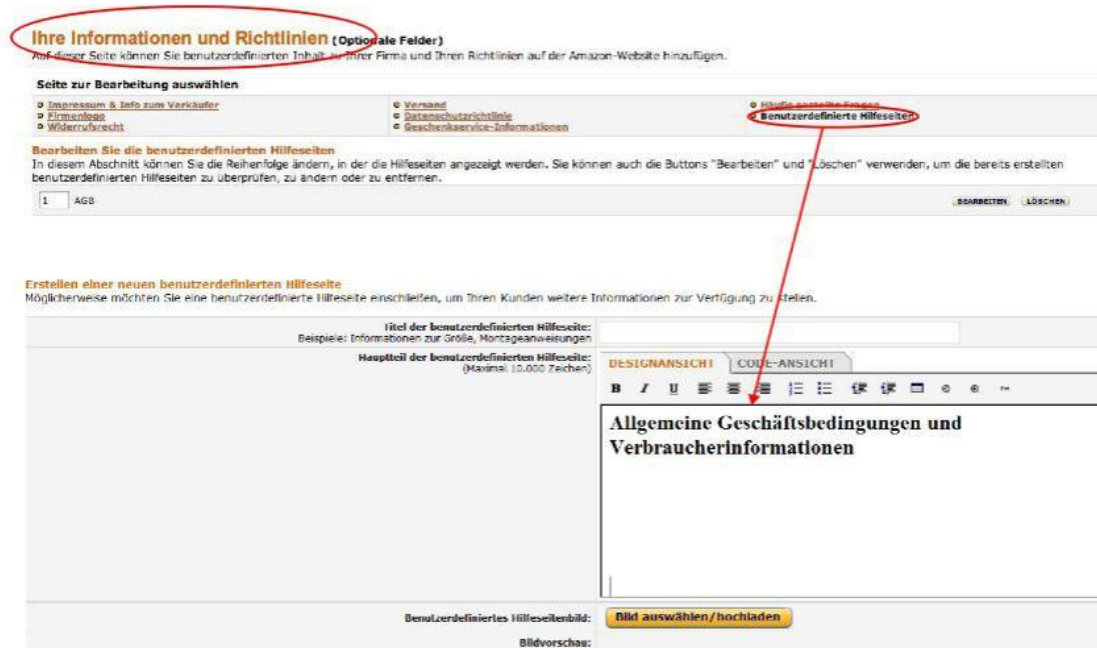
Ihre Informationen und Richtlinien (Optionale Felder)
Auf dieser Seite können Sie benutzerdefinierten Inhalt zu Ihrer Firma und Ihren Richtlinien auf der Amazon-Website hinzufügen.

Seite zur Bearbeitung auswählen

Impressum & Info zum Verkäufer
Firmenlogo
Widerrufsrecht

Versand
Datenschutzrichtlinie
Geschenkservice-Informationen

Häufig gestellte Fragen
Benutzerdefinierte Hilfeseiten

Bearbeiten Sie die benutzerdefinierten Hilfeseiten
In diesem Abschnitt können Sie die Reihenfolge ändern, in der die Hilfeseiten angezeigt werden. Sie können auch die Buttons "Bearbeiten" und "Löschen" verwenden, um die bereits erstellten benutzerdefinierten Hilfeseiten zu überprüfen, zu ändern oder zu entfernen.

1 AGB

BEARBEITEN LÖSCHEN

Erstellen einer neuen benutzerdefinierten Hilfeseite
Möglicherweise möchten Sie eine benutzerdefinierte Hilfeseite einschließen, um Ihren Kunden weitere Informationen zur Verfügung zu stellen.

Titel der benutzerdefinierten Hilfeseite:
Beispiele: Informationen zur Größe, Montageanweisungen

Hauptteil der benutzerdefinierten Hilfeseite:
(Maximal 10.000 Zeichen)

DESIGNANSICHT CODE-ANSICHT

B I U

Allgemeine Geschäftsbedingungen und Verbraucherinformationen

Benutzerdefiniertes Hilfeseitenbild:
Bild auswählen/hochladen

Bildvorschau: